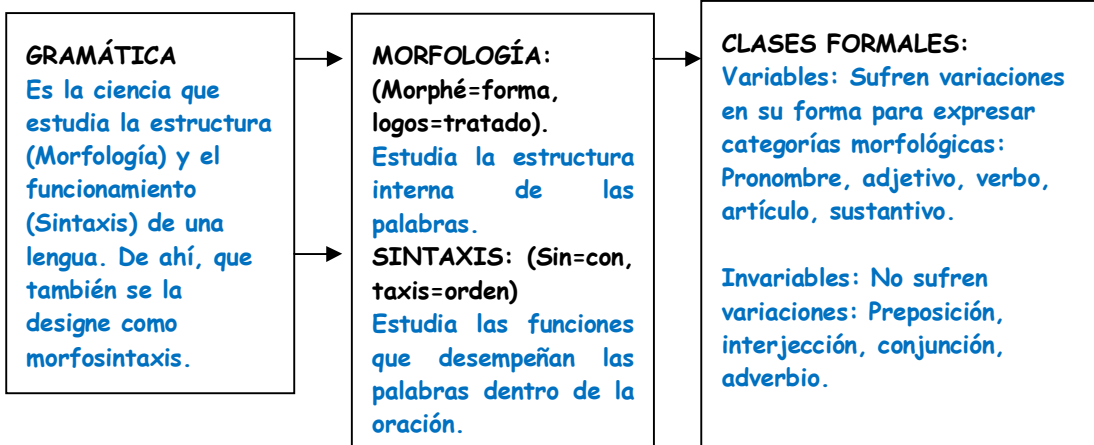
GRAMÁTICA
Es la ciencia que estudia la estructura (Morfología) y el funcionamiento (Sintaxis) de una lengua. De ahí, que también se la designe como morfosintaxis.

MORFOLOGÍA:
(Morphé=forma, logos=tratado).
Estudia la estructura interna de las palabras.
SINTAXIS: (Sin=con, taxis=orden)
Estudia las funciones que desempeñan las palabras dentro de la oración.

CLASES FORMALES:
Variables: Sufren variaciones en su forma para expresar categorías morfológicas: Pronombre, adjetivo, verbo, artículo, sustantivo.

Invariables: No sufren variaciones: Preposición, interjección, conjunción, adverbio.